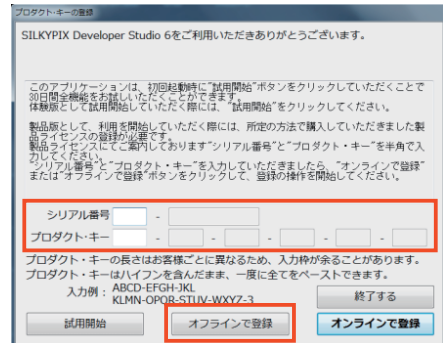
プロダクト・キーの登録

SILKYPIX Developer Studio 6をご利用いただきありがとうございます。

このアプリケーションは、初回起動時に"試用開始"ボタンをクリックしていただくことで30日間全機能をお試しいただくことができます。
体験版として試用開始していただく際には、"試用開始"をクリックしてください。

製品版として、利用を開始していただく際には、所定の方法で購入していただきました製品ライセンスの登録が必要です。
製品ライセンスにてご案内しております"シリアル番号"と"プロダクト・キー"を半角で入力してください。
"シリアル番号"と"プロダクト・キー"を入力していただきましたら、"オンラインで登録"または"オフラインで登録"ボタンをクリックして、登録の操作を開始してください。

シリアル番号 -
プロダクト・キー - - - - - - -

プロダクト・キーの長さはお客様ごとに異なるため、入力枠が余ることがあります。
プロダクト・キーはハイフンを含んだまま、一度に全てをペーストできます。
入力例： ABCD-EFGH-JKL
KLMN-OPQR-STUV-WXYZ-3

終了する

試用開始

オフラインで登録

オンラインで登録